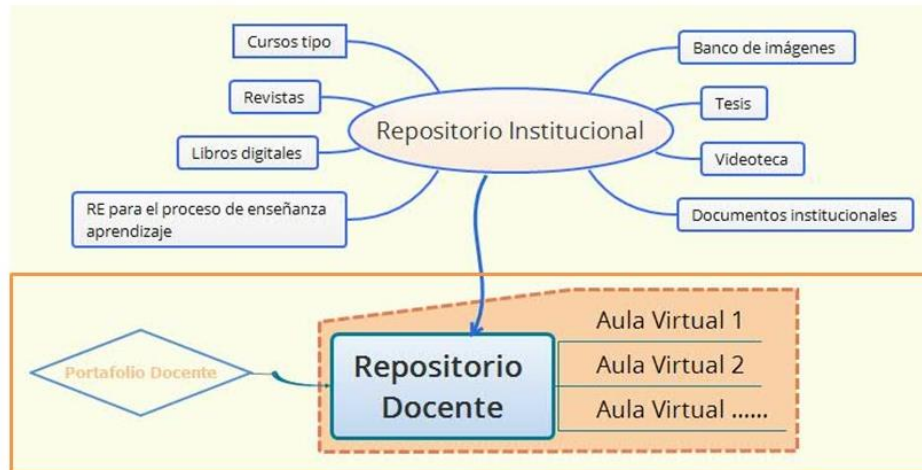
Cursos tipo

Revistas

Libros digitales

RE para el proceso de enseñanza aprendizaje

Repositorio Institucional

Banco de imágenes

Tesis

Videoteca

Documentos institucionales

Portafolio Docente

Repositorio Docente

Aula Virtual 1

Aula Virtual 2

Aula Virtual ......